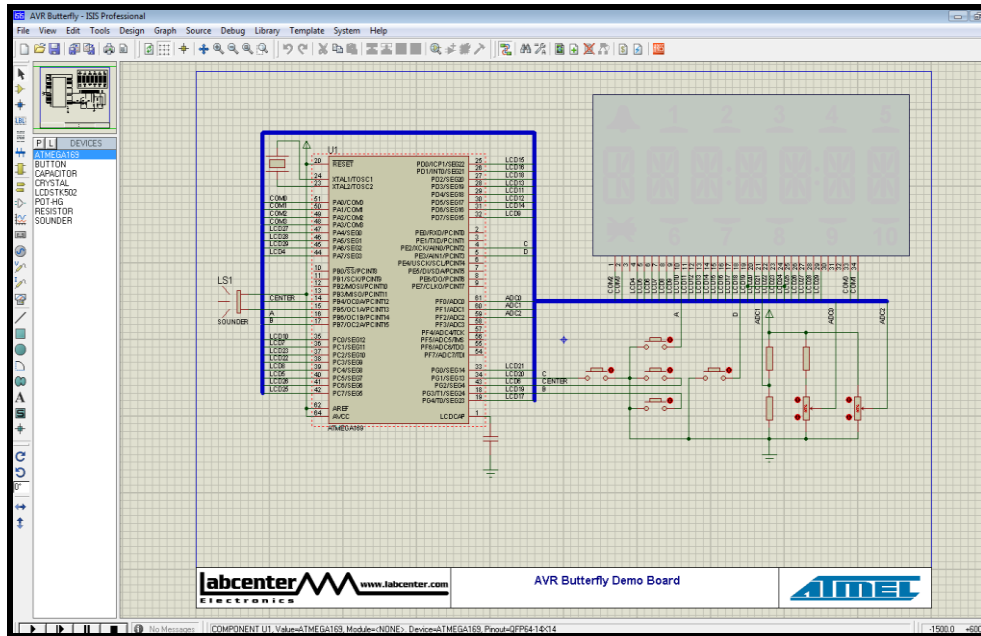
AVR Butterfly - ISIS Professional

File View Edit Tools Design Graph Source Debug Library Template System Help

P L DEVICES
ATMEGA169
BUTTON
CAPACITOR
CRYSTAL
LCDSTK502
POT-HG
RESISTOR
SOUNDER

U1
RESET
XTAL1/TOSC1
XTAL2/TOSC2
PA0/COM0
PA1/COM1
PA2/COM2
PA3/COM3
PA4/SEG0
PA5/SEG1
PA6/SEG2
PA7/SEG3
PB0/SS/PCINT8
PB1/SCK/PCINT9
PB2/MOSI/PCINT10
PB3/MISO/PCINT11
PB4/OC0A/PCINT12
PB5/OC1A/PCINT13
PB6/OC1B/PCINT14
PB7/OC2A/PCINT15
PC0/SEG12
PC1/SEG11
PC2/SEG10
PC3/SEG9
PC4/SEG8
PC5/SEG7
PC6/SEG6
PC7/SEG5
AREF
AVCC
PD0/ICP1/SEG22
PD1/INT0/SEG21
PD2/SEG20
PD3/SEG19
PD4/SEG18
PD5/SEG17
PD6/SEG16
PD7/SEG15
PE0/RXD/PCINT0
PE1/TXD/PCINT1
PE2/XCK/AIN0/PCINT2
PE3/AIN1/PCINT3
PE4/USCK/SCL/PCINT4
PE5/DI/SDA/PCINT5
PE6/DO/PCINT6
PE7/CLKO/PCINT7
PF0/ADC0
PF1/ADC1
PF2/ADC2
PF3/ADC3
PF4/ADC4/TCK
PF5/ADC5/TMS
PF6/ADC6/TDO
PF7/ADC7/TDI
PG0/SEG14
PG1/SEG13
PG2/SEG4
PG3/T1/SEG24
PG4/T0/SEG23
LCDCAP
ATMEGA169

LS1
SOUNDER
CENTER
A
B

COM0 COM1 COM2 COM3 LCD27 LCD28 LCD39 LCD4
LCD10 LCD7 LCD23 LCD22 LCD6 LCD5 LCD26 LCD25
LCD15 LCD16 LCD18 LCD13 LCD11 LCD12 LCD14 LCD9
C D
ADC0 ADC1 ADC2
LCD21 LCD20 LCD8 LCD17
C CENTER B

1 2 3 4 5
6 7 8 9 10

A D ADC1 ADC0 ADC2

labcenter Electronics www.labcenter.com
AVR Butterfly Demo Board
ATMEL

No Messages
COMPONENT U1, Value=ATMEGA169, Module=<NONE>, Device=ATMEGA169, Pinout=QFP64-14X14
-1500.0 +600